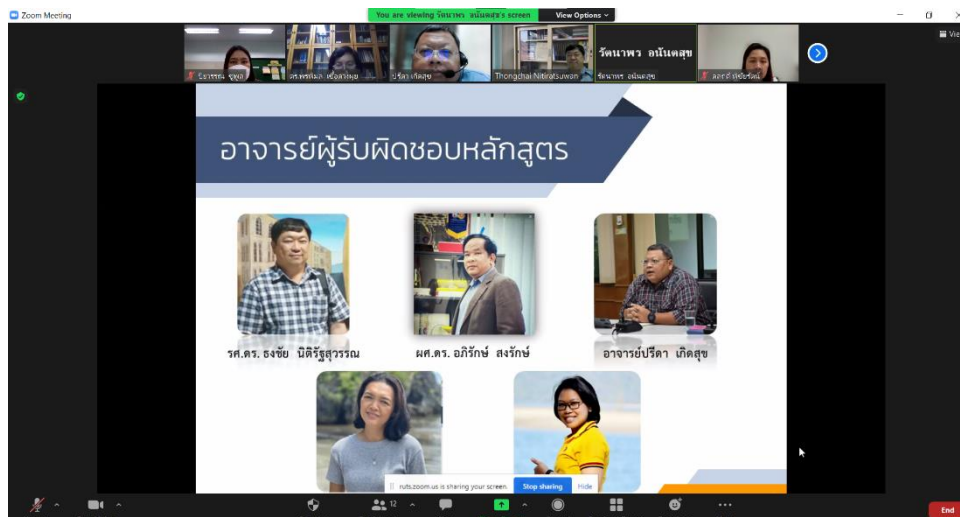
Zoom Meeting

You are viewing วัฒนาพร อนันตสุข's screen

View Options

Thongchai Nitiratsuwan

วัฒนาพร อนันตสุข

อาจารย์ผู้รับผิดชอบหลักสูตร

รศ.ดร. ธงชัย นิติรัฐสุวรรณ

ผศ.ดร. อภิรักษ์ สงรักษ์

อาจารย์ปรีดา เกิดสุข

ruts.zoom.us is sharing your screen.

Stop sharing

Hide

12

End